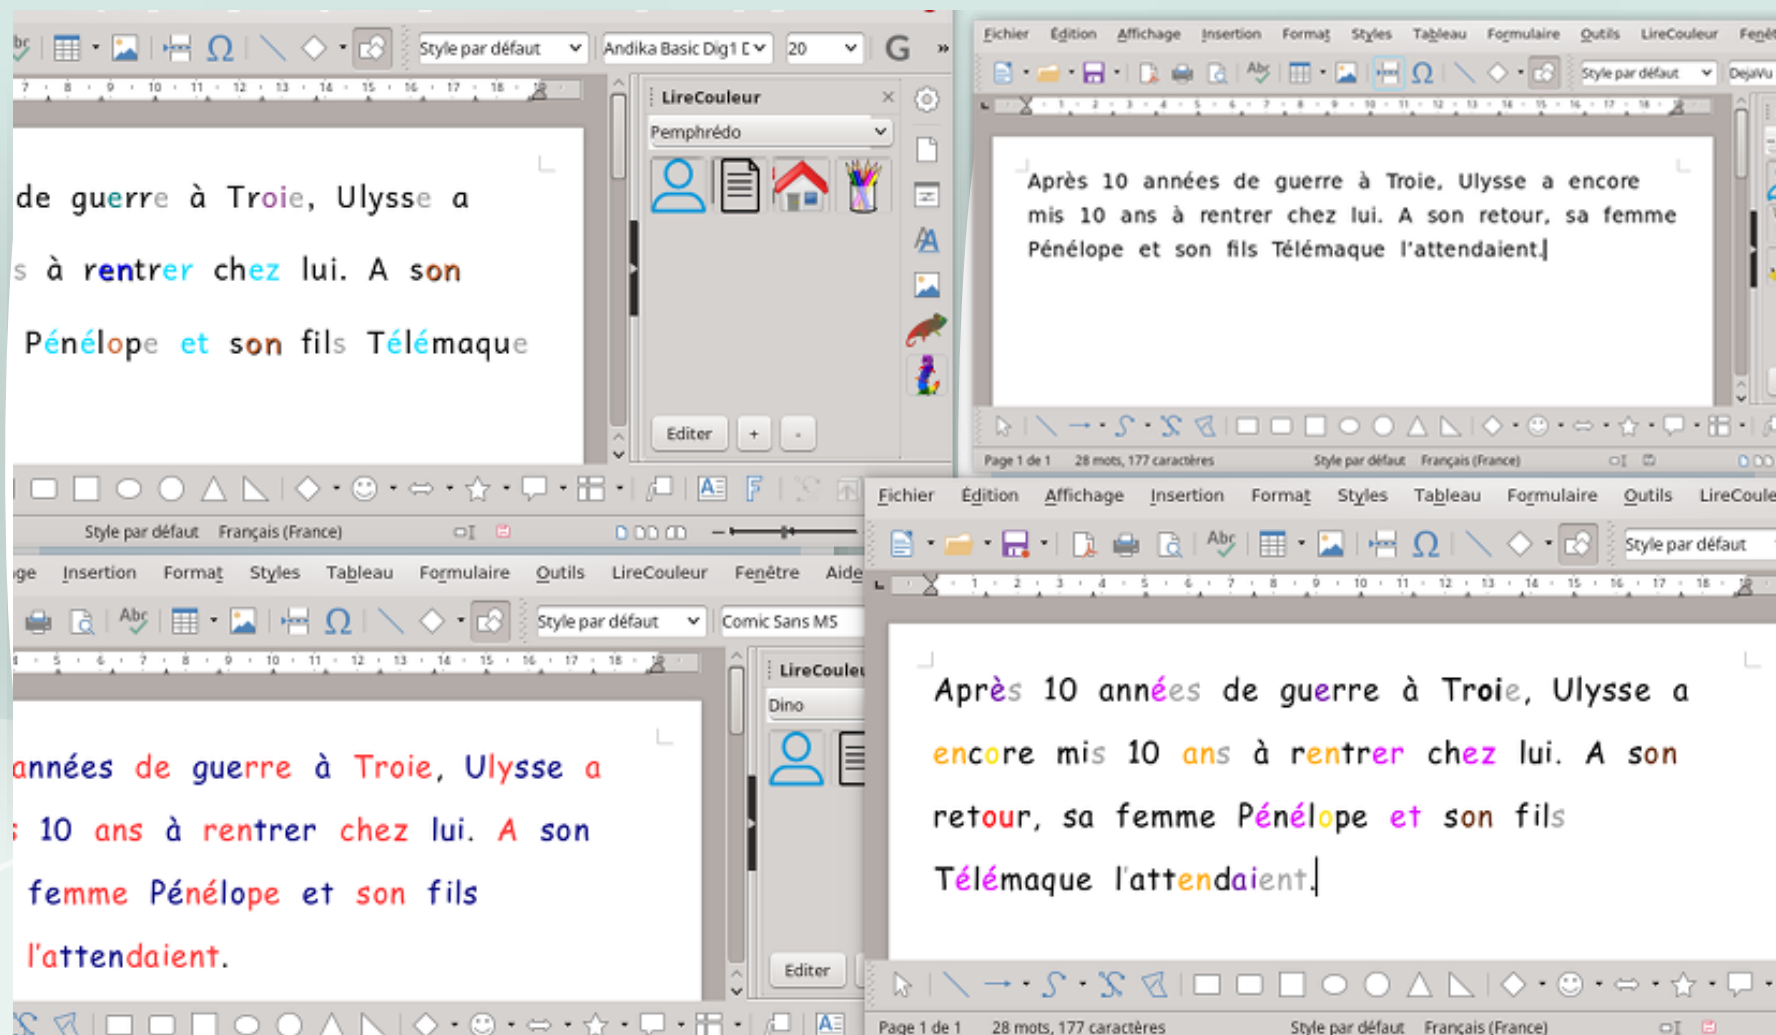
Style par défaut
Andika Basic Dig1 E
20
G
LireCouleur
Pemphrédo
de guerre à Troie, Ulysse a
s à rentrer chez lui. A son
Pénélope et son fils Télémaque
Editer
+
-
Style par défaut
Français (France)

Fichier Édition Affichage Insertion Format Styles Tableau Formulaire Outils LireCouleur Fenê
Style par défaut
DejaVu
Après 10 années de guerre à Troie, Ulysse a encore mis 10 ans à rentrer chez lui. A son retour, sa femme Pénélope et son fils Télémaque l'attendaient.
Page 1 de 1
28 mots, 177 caractères
Style par défaut
Français (France)

ge Insertion Format Styles Tableau Formulaire Outils LireCouleur Fenêtre Aide
Style par défaut
Comic Sans MS
LireCouleu
Dino
années de guerre à Troie, Ulysse a
10 ans à rentrer chez lui. A son
femme Pénélope et son fils
l'attendaient.
Editer

Fichier Édition Affichage Insertion Format Styles Tableau Formulaire Outils LireCoule
Style par défaut
Après 10 années de guerre à Troie, Ulysse a encore mis 10 ans à rentrer chez lui. A son retour, sa femme Pénélope et son fils Télémaque l'attendaient.
Page 1 de 1
28 mots, 177 caractères
Style par défaut
Français (France)